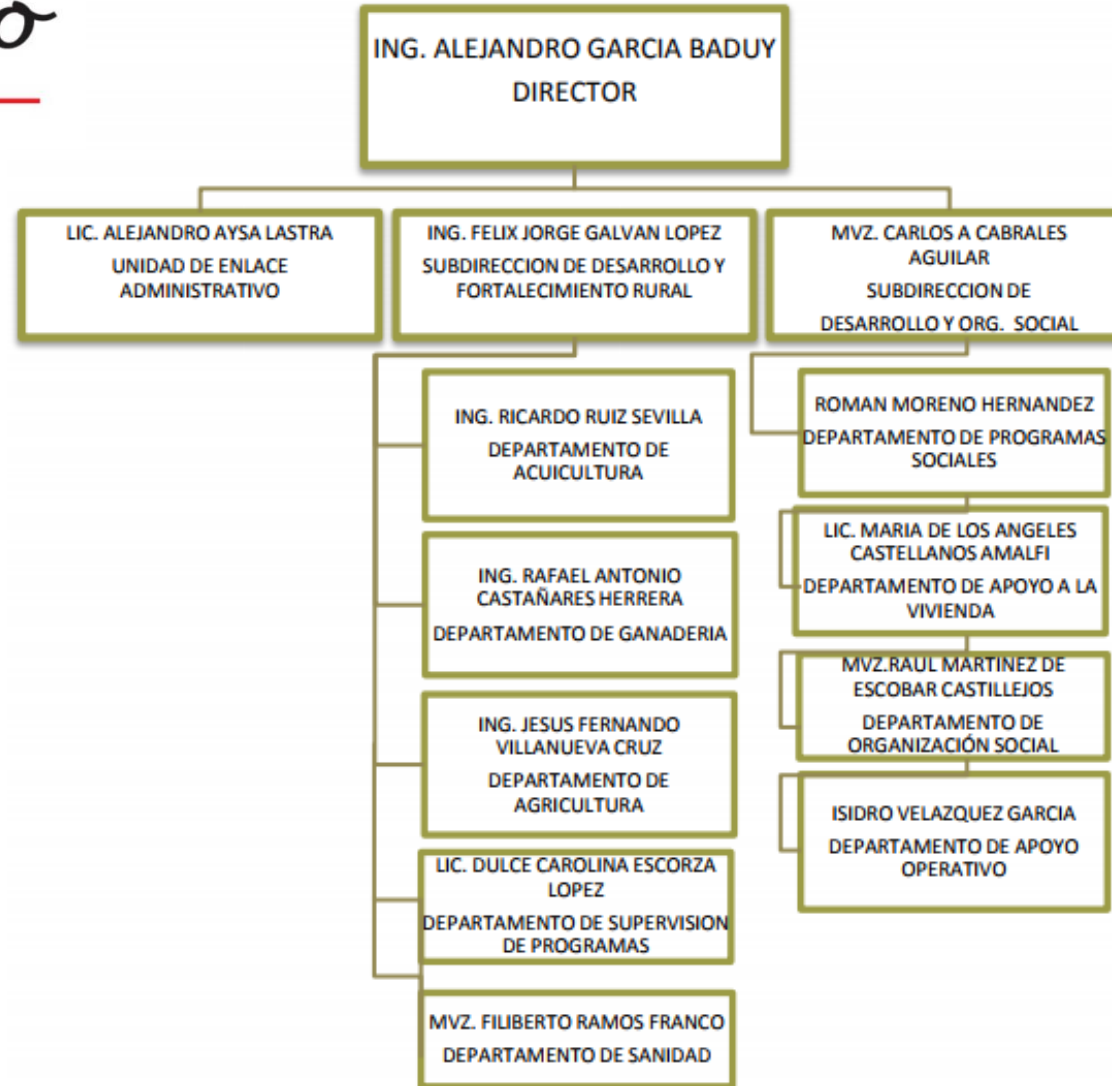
ING. ALEJANDRO GARCIA BADUY
DIRECTOR

LIC. ALEJANDRO AYSA LASTRA
UNIDAD DE ENLACE ADMINISTRATIVO

ING. FELIX JORGE GALVAN LOPEZ
SUBDIRECCION DE DESARROLLO Y FORTALECIMIENTO RURAL

MVZ. CARLOS A CABRALES AGUILAR
SUBDIRECCION DE DESARROLLO Y ORG. SOCIAL

ING. RICARDO RUIZ SEVILLA
DEPARTAMENTO DE ACUICULTURA

ING. RAFAEL ANTONIO CASTAÑARES HERRERA
DEPARTAMENTO DE GANADERIA

ING. JESUS FERNANDO VILLANUEVA CRUZ
DEPARTAMENTO DE AGRICULTURA

LIC. DULCE CAROLINA ESCORZA LOPEZ
DEPARTAMENTO DE SUPERVISION DE PROGRAMAS

MVZ. FILIBERTO RAMOS FRANCO
DEPARTAMENTO DE SANIDAD

ROMAN MORENO HERNANDEZ
DEPARTAMENTO DE PROGRAMAS SOCIALES

LIC. MARIA DE LOS ANGELES CASTELLANOS AMALFI
DEPARTAMENTO DE APOYO A LA VIVIENDA

MVZ.RAUL MARTINEZ DE ESCOBAR CASTILLEJOS
DEPARTAMENTO DE ORGANIZACIÓN SOCIAL

ISIDRO VELAZQUEZ GARCIA
DEPARTAMENTO DE APOYO OPERATIVO